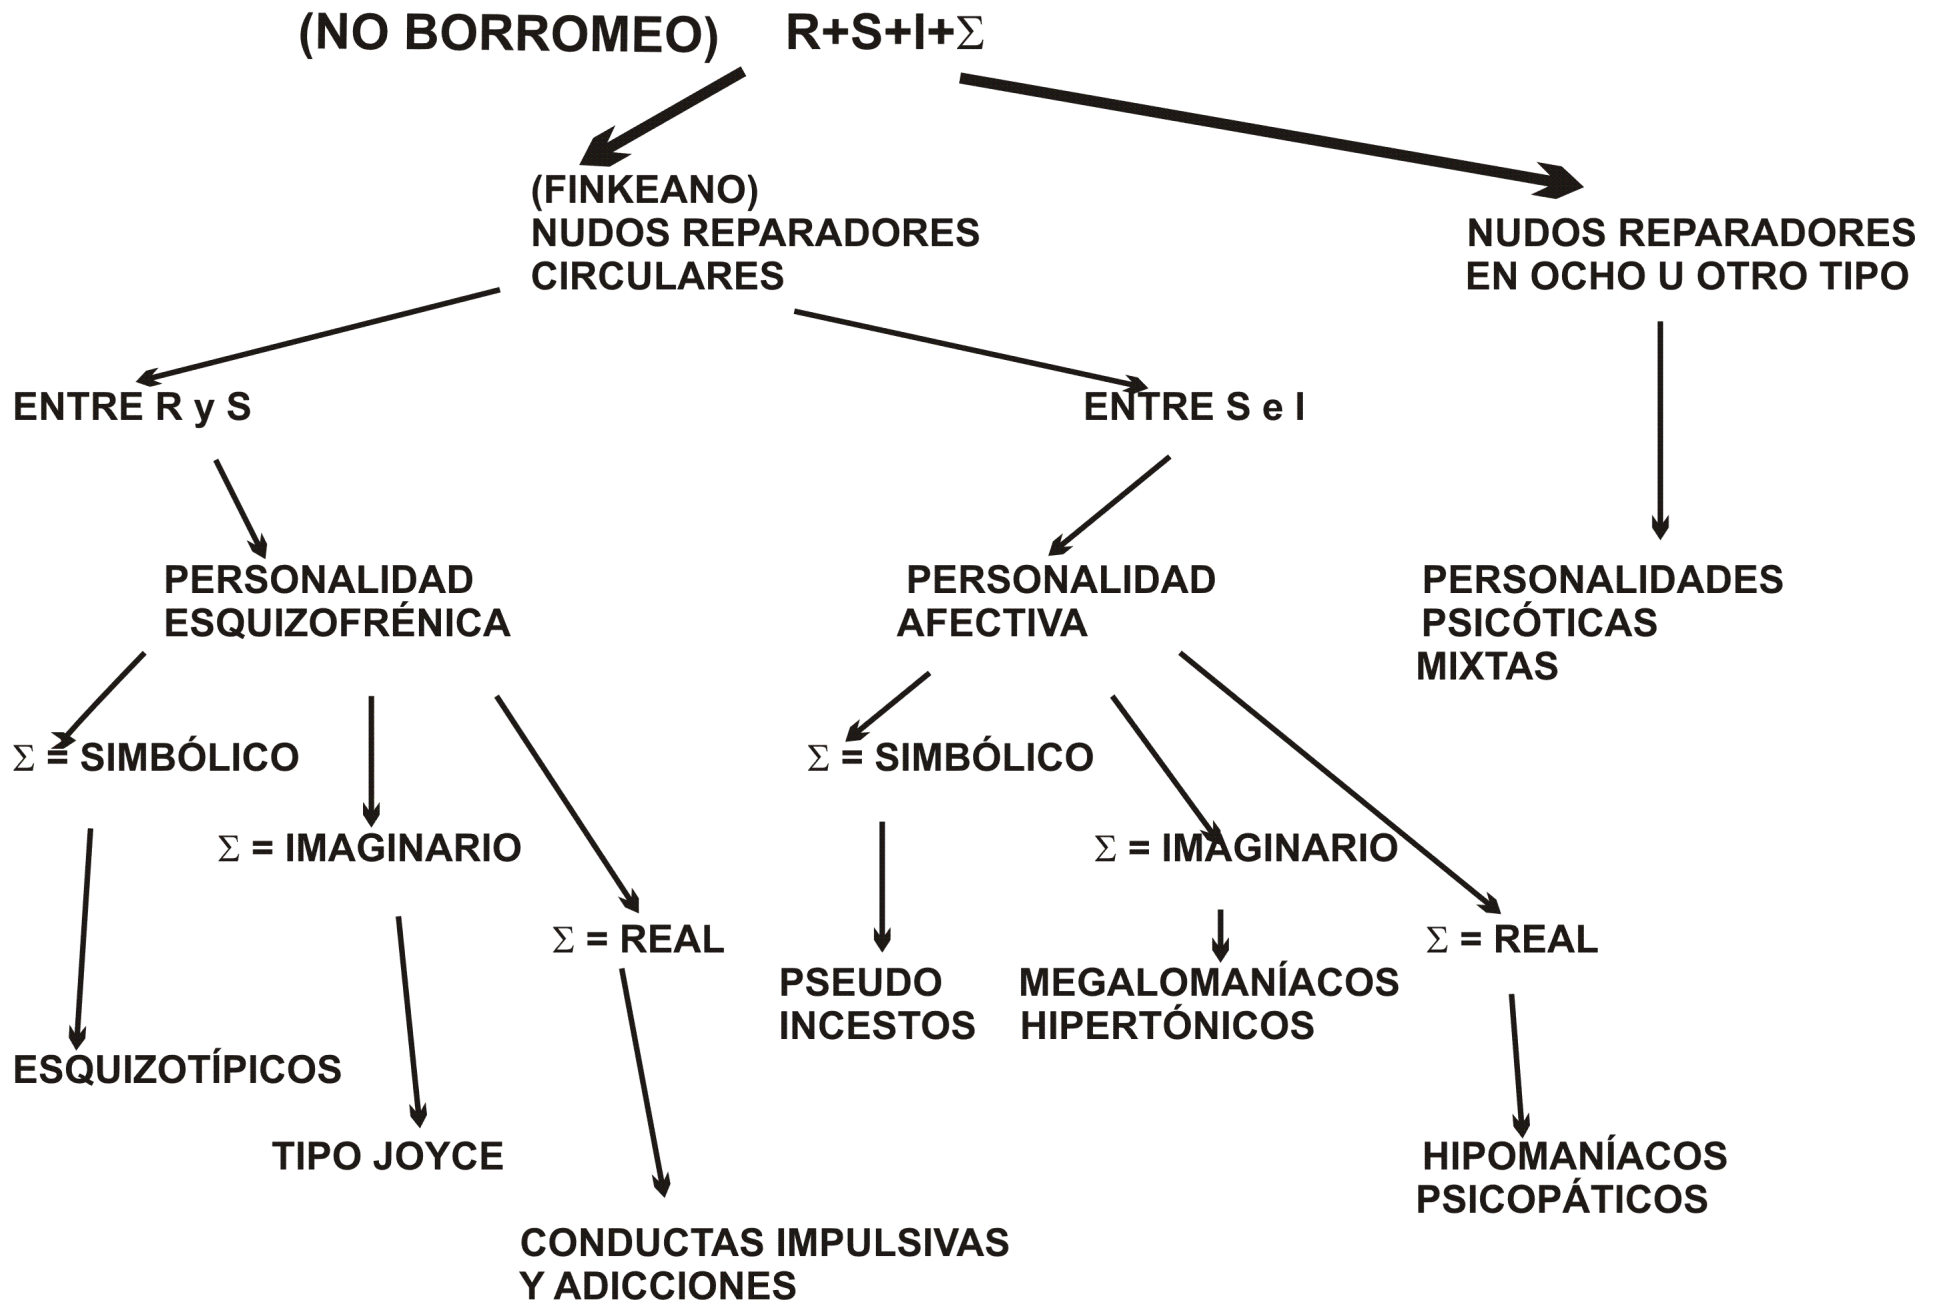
(NO BORROMEO) R+S+I+$\Sigma$

(FINKEANO)
NUDOS REPARADORES
CIRCULARES

NUDOS REPARADORES
EN OCHO U OTRO TIPO

ENTRE R y S

ENTRE S e I

PERSONALIDAD
ESQUIZOFRÉNICA

PERSONALIDAD
AFECTIVA

PERSONALIDADES
PSICÓTICAS
MIXTAS

$\Sigma$ = SIMBÓLICO

$\Sigma$ = IMAGINARIO

$\Sigma$ = REAL

$\Sigma$ = SIMBÓLICO

$\Sigma$ = IMAGINARIO

$\Sigma$ = REAL

PSEUDO
INCESTOS

MEGALOMANÍACOS
HIPERTÓNICOS

ESQUIZOTÍPICOS

TIPO JOYCE

HIPOMANÍACOS
PSICOPÁTICOS

CONDUCTAS IMPULSIVAS
Y ADICCIONES